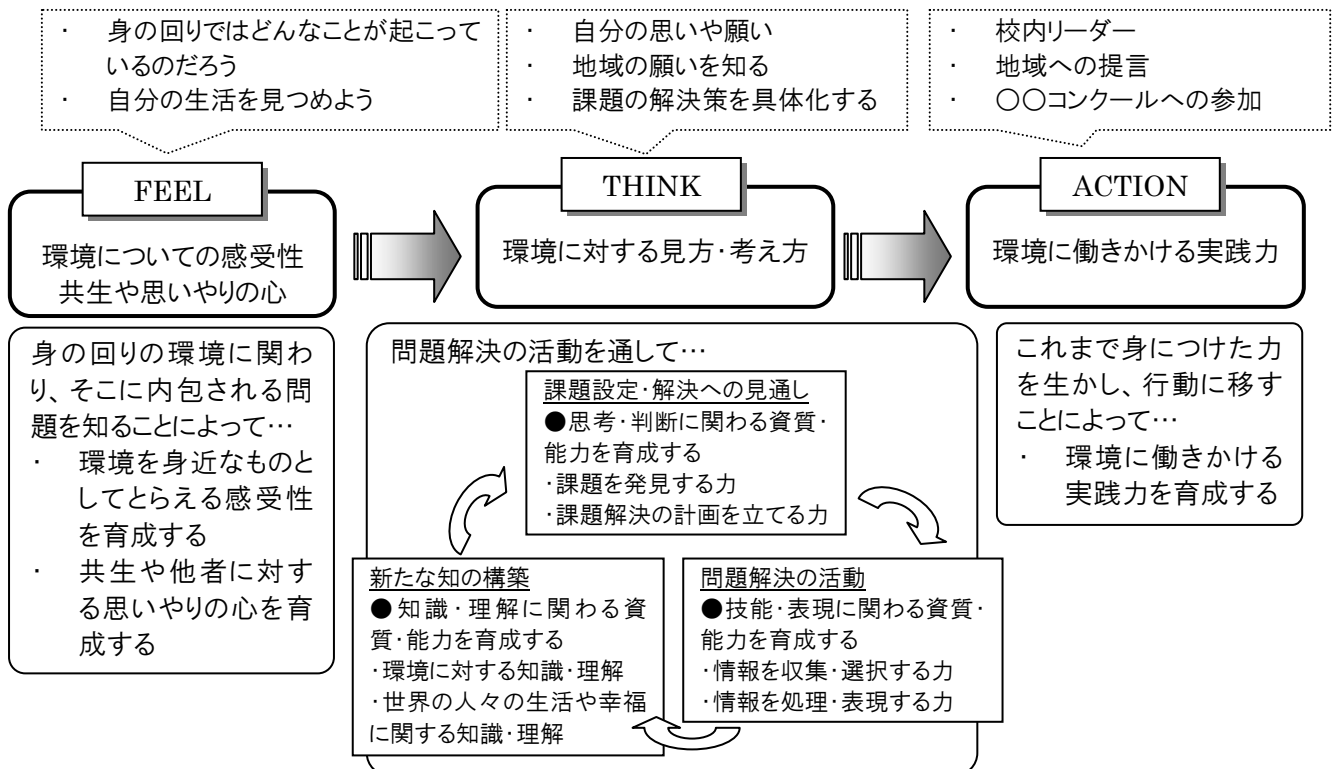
・ 身の回りではどんなことが起こっているのだろう
・ 自分の生活を見つめよう

・ 自分の思いや願い
・ 地域の願いを知る
・ 課題の解決策を具体化する

・ 校内リーダー
・ 地域への提言
・ ○○コンクールへの参加

FEEL

環境についての感受性
共生や思いやりの心

THINK

環境に対する見方･考え方

ACTION

環境に働きかける実践力

身の回りの環境に関わり、そこに内包される問題を知ることによって…
・ 環境を身近なものとしてとらえる感受性を育成する
・ 共生や他者に対する思いやりの心を育成する

問題解決の活動を通して…

課題設定･解決への見通し
●思考･判断に関わる資質･能力を育成する
･課題を発見する力
･課題解決の計画を立てる力

新たな知の構築
●知識･理解に関わる資質･能力を育成する
･環境に対する知識･理解
･世界の人々の生活や幸福に関する知識･理解

問題解決の活動
●技能･表現に関わる資質･能力を育成する
･情報を収集･選択する力
･情報を処理･表現する力

これまで身につけた力を生かし、行動に移すことによって…
・ 環境に働きかける実践力を育成する